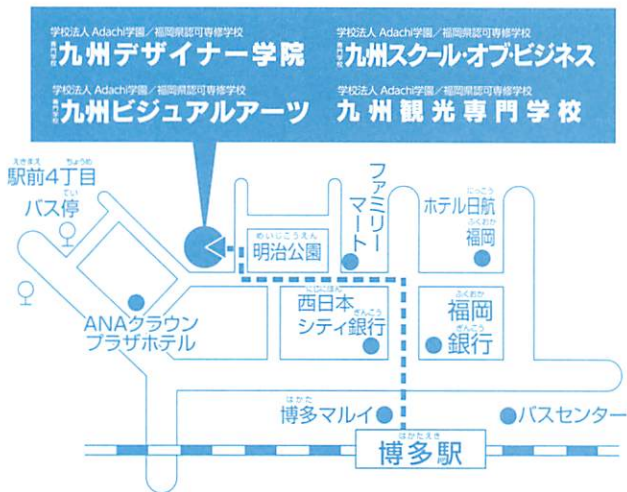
学校法人 Adachi学園／福岡県認可専修学校
専門学校 九州デザイナー学院

学校法人 Adachi学園／福岡県認可専修学校
専門学校 九州スクール・オブ・ビジネス

学校法人 Adachi学園／福岡県認可専修学校
専門学校 九州ビジュアルアーツ

学校法人 Adachi学園／福岡県認可専修学校
九州観光専門学校

えきまえ ちょうめ
駅前4丁目
てい
バス停

ファミリーマート

めいじこうえん
明治公園

にっこう
ホテル日航
ふくおか
福岡

ANAクラウンプラザホテル

にしにほん ぎんこう
西日本シティ銀行

ふくおか
福岡
ぎんこう
銀行

はかた
博多マルイ

バスセンター

はかたえき
博多駅